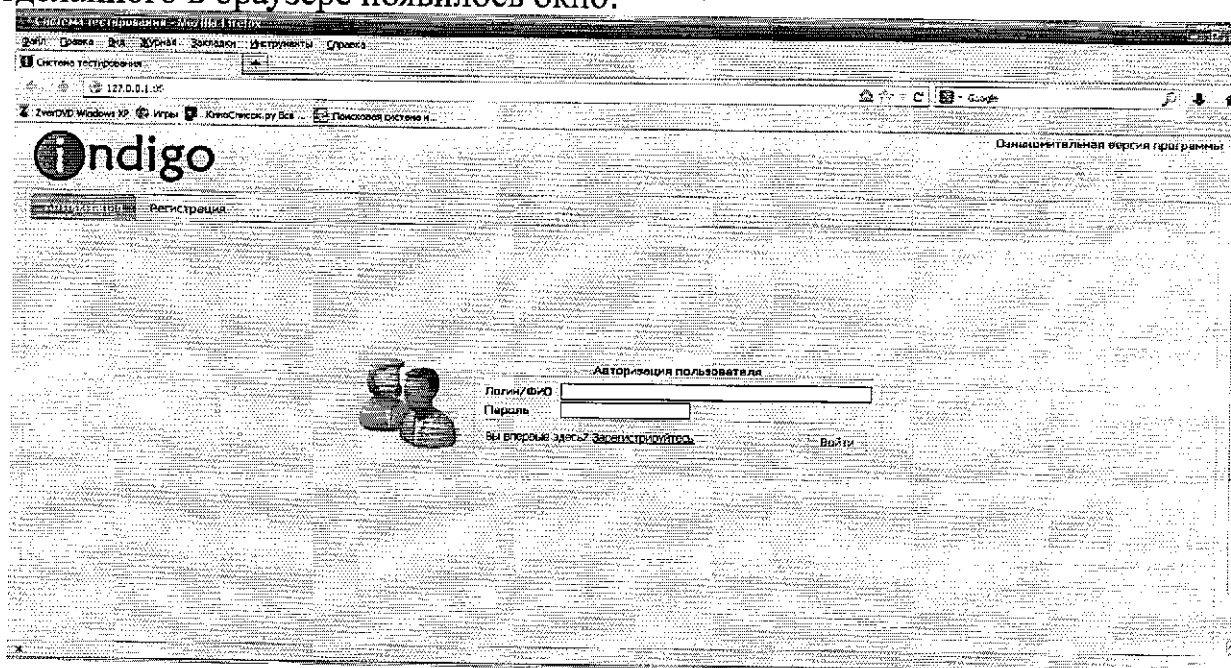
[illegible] в браузере появилось окно.

Система тестирования - Mozilla Firefox

Файл Правка Вид Журнал Закладки Инструменты Справка

Система тестирования

127.0.0.1:85

Google

ZverDVD Windows XP Игры КиноСписок.ру Все ... Поисковая система и...

indigo

Ознакомительная версия программы

Авторизация Регистрация

Авторизация пользователя

Логин/ФИО

Пароль

Вы впервые здесь? Зарегистрируйтесь

Войти